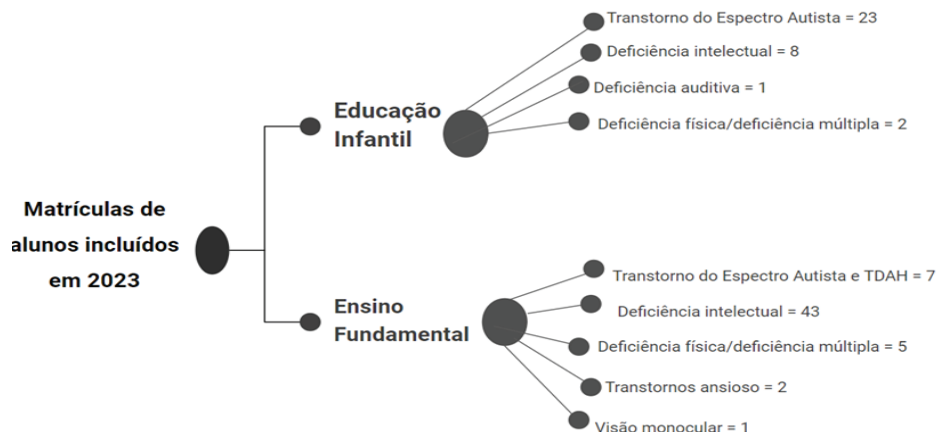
Matrículas de alunos incluídos em 2023

Educação Infantil

Transtorno do Espectro Autista = 23

Deficiência intelectual = 8

Deficiência auditiva = 1

Deficiência física/deficiência múltipla = 2

Ensino Fundamental

Transtorno do Espectro Autista e TDAH = 7

Deficiência intelectual = 43

Deficiência física/deficiência múltipla = 5

Transtornos ansioso = 2

Visão monocular = 1